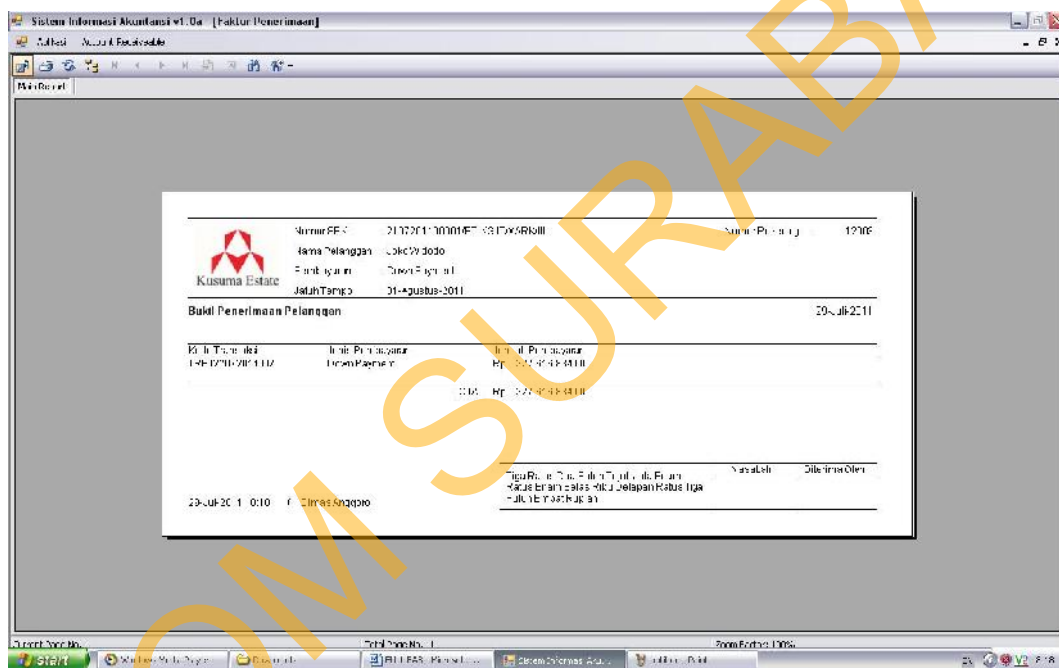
Sistem Informasi Akuntansi v1.0a - [Faktur Penerimaan]

Aplikasi Account Receivable

Main Report

Nomor SPK 21072011-00001/ET-KS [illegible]

Nama Pelanggan Joko Widodo

Kusuma Estate

Jatuh Tempo 01-Agustus-2011

Bukti Penerimaan Pelanggan

29-Juli-2011

Kode Transaksi

Jenis Pembayaran

Down Payment

Jumlah Pembayaran

Rp. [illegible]

TOTAL Rp. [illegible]

Nasabah

Diterima Oleh

Tiga Puluh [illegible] Ratus Enam Belas Ribu Delapan Ratus Tiga Puluh Empat Rupiah

29-Juli-2011 0:10 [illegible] Dimas Anggoro

Current Page No.:

Total Page No.: 1

Zoom Factor: 100%

start

Sistem Informasi Akunt...